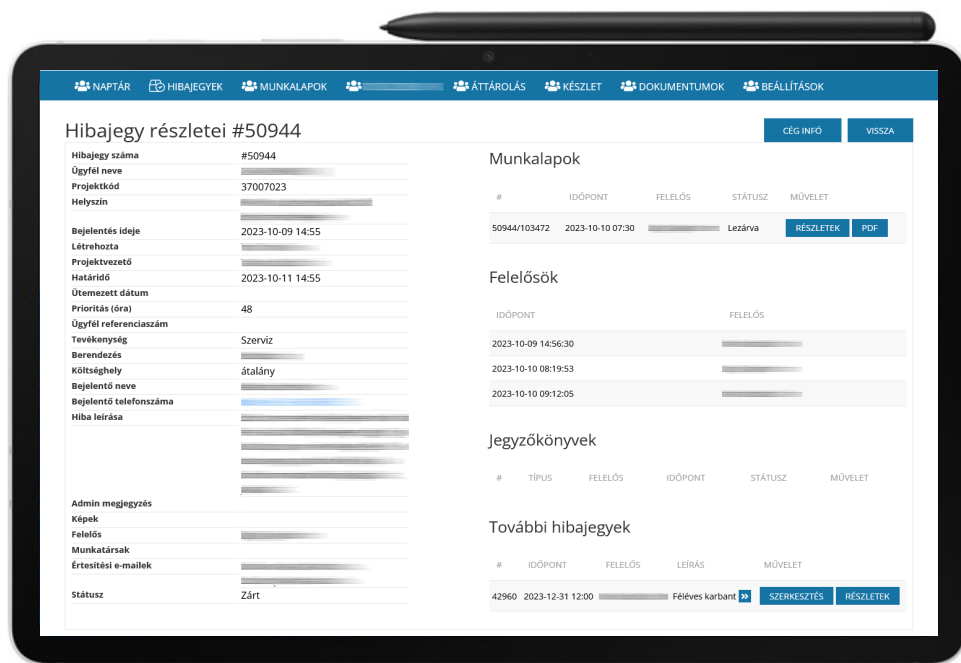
NAPTÁR HIBAJEGYEK MUNKALAPOK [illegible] ÁTTÁROLÁS KÉSZLET DOKUMENTUMOK BEÁLLÍTÁSOK

Hibajegy részletei #50944

CÉG INFÓ VISSZA

| | |
|---|---|
| Hibajegy száma | #50944 |
| Ügyfél neve | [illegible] |
| Projektkód | 37007023 |
| Helyszín | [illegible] |
| Bejelentés ideje | 2023-10-09 14:55 |
| Létrehozta | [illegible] |
| Projektvezető | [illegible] |
| Határidő | 2023-10-11 14:55 |
| Ütemezett dátum | |
| Prioritás (óra) | 48 |
| Ügyfél referenciaszám | |
| Tevékenység | Szerviz |
| Berendezés | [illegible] |
| Költséghely | átalány |
| Bejelentő neve | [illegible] |
| Bejelentő telefonszáma | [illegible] |
| Hiba leírása | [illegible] |
| Admin megjegyzés | |
| Képek | |
| Felelős | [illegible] |
| Munkatársak | |
| Értesítési e-mailek | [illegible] |
| Státusz | Zárt |

Munkalapok

| # | IDŐPONT | FELELŐS | STÁTUSZ | MŰVELET |
|---|---|---|---|---|
| 50944/103472 | 2023-10-10 07:30 | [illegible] | Lezárva | RÉSZLETEK PDF |

Felelősök

| IDŐPONT | FELELŐS |
|---|---|
| 2023-10-09 14:56:30 | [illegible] |
| 2023-10-10 08:19:53 | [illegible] |
| 2023-10-10 09:12:05 | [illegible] |

Jegyzőkönyvek

| # | TÍPUS | FELELŐS | IDŐPONT | STÁTUSZ | MŰVELET |
|---|---|---|---|---|---|

További hibajegyek

| # | IDŐPONT | FELELŐS | LEÍRÁS | MŰVELET |
|---|---|---|---|---|
| 42960 | 2023-12-31 12:00 | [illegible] | Féléves karbant » | SZERKESZTÉS RÉSZLETEK |